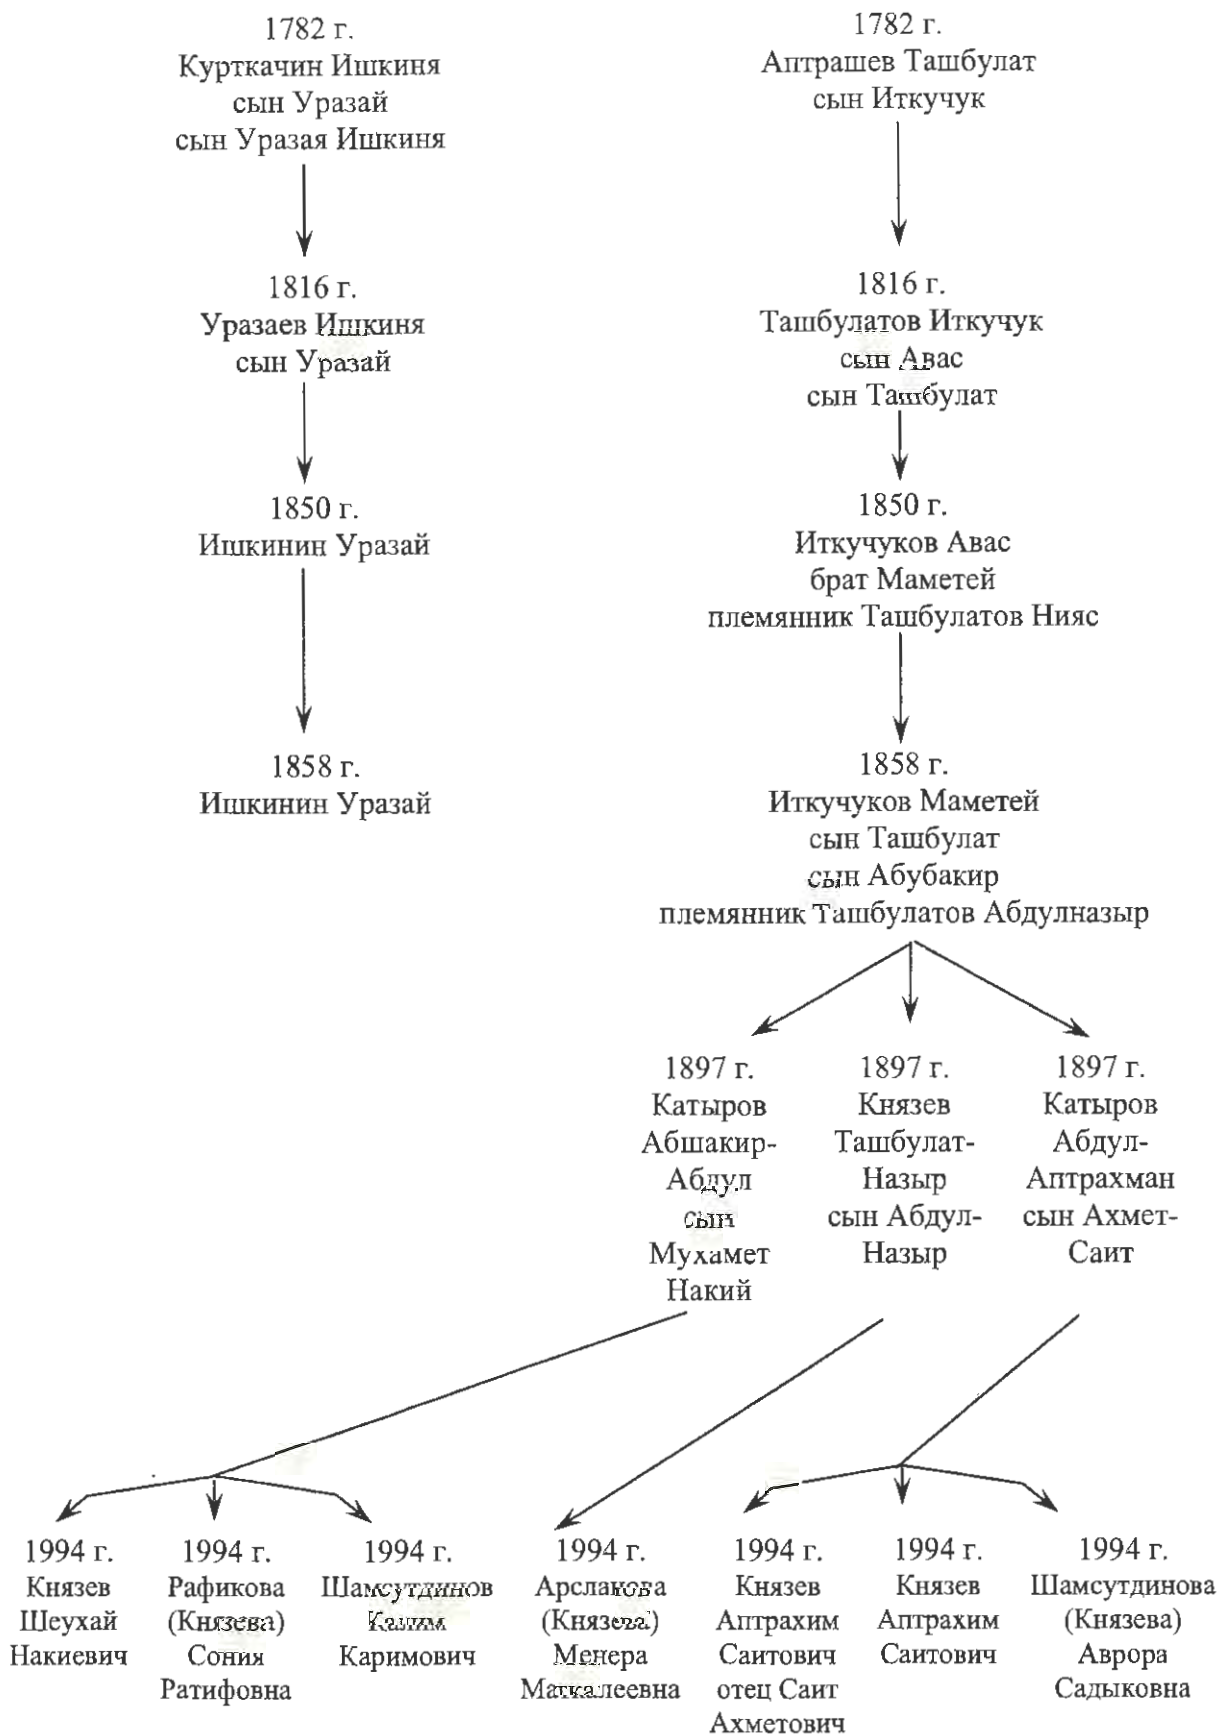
1782 г.
Курткачин Ишкиня
сын Уразай
сын Уразая Ишкиня

1816 г.
Уразаев Ишкиня
сын Уразай

1850 г.
Ишкинин Уразай

1858 г.
Ишкинин Уразай

1782 г.
Аптрашев Ташбулат
сын Иткучук

1816 г.
Ташбулатов Иткучук
сын Авас
сын Ташбулат

1850 г.
Иткучуков Авас
брат Маметей
племянник Ташбулатов Нияс

1858 г.
Иткучуков Маметей
сын Ташбулат
сын Абубакир
племянник Ташбулатов Абдулназыр

1897 г.
Катыров
Абшакир-Абдул
сын
Мухамет
Накий

1897 г.
Князев
Ташбулат-Назыр
сын Абдул-Назыр

1897 г.
Катыров
Абдул-Аптрахман
сын Ахмет-Саит

1994 г.
Князев
Шеухай
Накиевич

1994 г.
Рафикова
(Князева)
Сония
Ратифовна

1994 г.
Шамсутдинов
Карим
Каримович

1994 г.
Арсланова
(Князева)
Менера
Маткалеевна

1994 г.
Князев
Аптрахим
Саитович
отец Саит
Ахметович

1994 г.
Князев
Аптрахим
Саитович

1994 г.
Шамсутдинова
(Князева)
Аврора
Садыковна